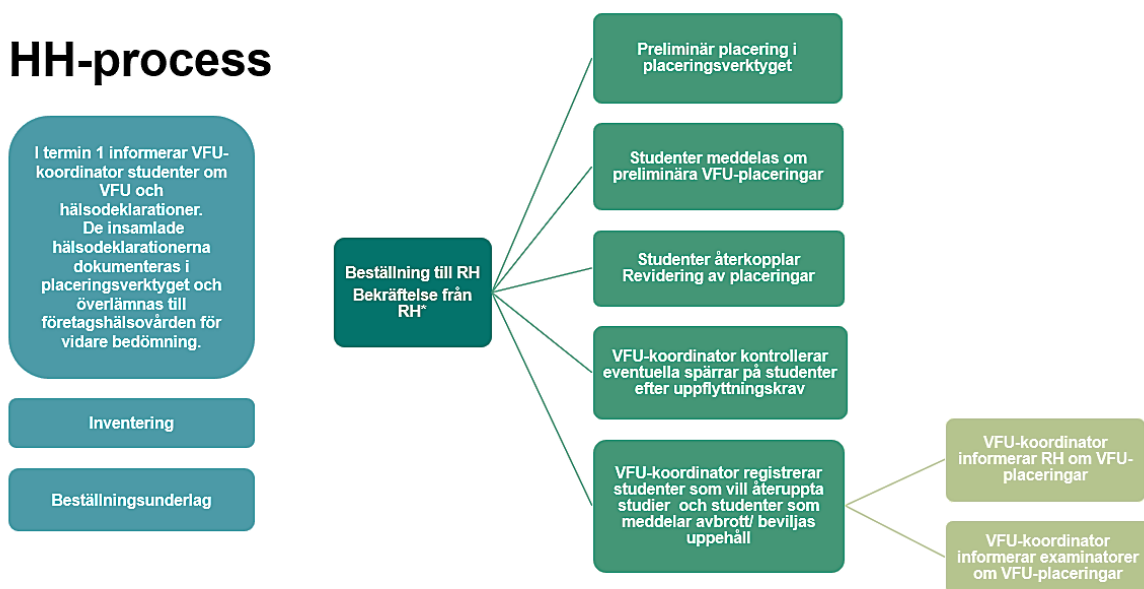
HH-process

I termin 1 informerar VFU-koordinator studenter om VFU och hälsodeklarationer. De insamlade hälsodeklarationerna dokumenteras i placeringsverktyget och överlämnas till företagshälsovården för vidare bedömning.

Inventering

Beställningsunderlag

Beställning till RH Bekräftelse från RH*

Preliminär placering i placeringsverktyget

Studenter meddelas om preliminära VFU-placeringar

Studenter återkopplar Revidering av placeringar

VFU-koordinator kontrollerar eventuella spärrar på studenter efter uppflyttningskrav

VFU-koordinator registrerar studenter som vill återuppta studier och studenter som meddelar avbrott/ beviljas uppehåll

VFU-koordinator informerar RH om VFU-placeringar

VFU-koordinator informerar examinatorer om VFU-placeringar